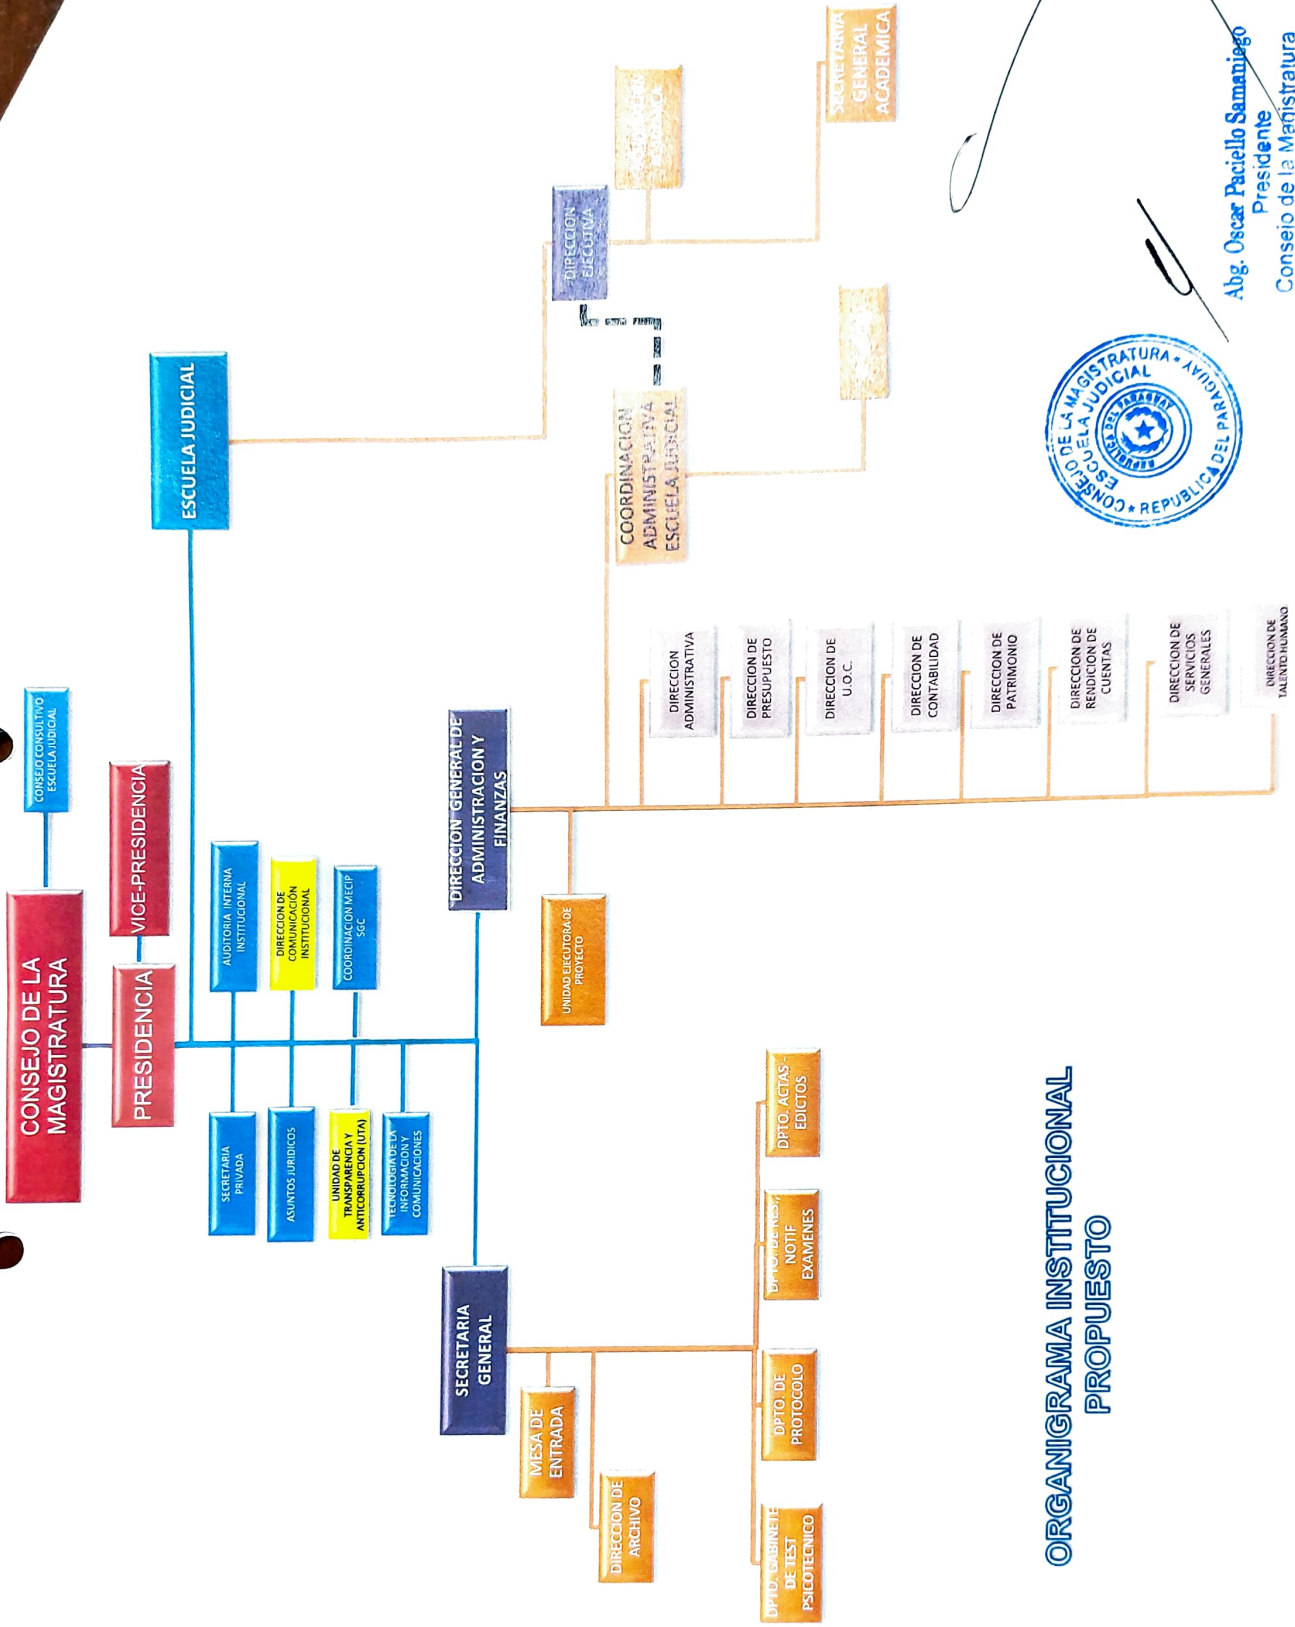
ORGANIGRAMA INSTITUCIONAL PROPUESTO

CONSEJO DE LA MAGISTRATURA

CONSEJO CONSULTIVO ESCUELA JUDICIAL

PRESIDENCIA

VICE-PRESIDENCIA

AUDITORIA INTERNA INSTITUCIONAL

DIRECCION DE COMUNICACIÓN INSTITUCIONAL

COORDINACION MECIP SGC

SECRETARIA PRIVADA

ASUNTOS JURIDICOS

UNIDAD DE TRANSPARENCIA Y ANTICORRUPCION (UTA)

TECNOLOGIA DE LA INFORMACION Y COMUNICACIONES

ESCUELA JUDICIAL

DIRECCION EJECUTIVA

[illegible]

SECRETARIA GENERAL ACADEMICA

COORDINACION ADMINISTRATIVA ESCUELA JUDICIAL

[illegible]

DIRECCION GENERAL DE ADMINISTRACION Y FINANZAS

UNIDAD EJECUTORA DE PROYECTO

DIRECCION ADMINISTRATIVA

DIRECCION DE PRESUPUESTO

DIRECCION DE U.O.C.

DIRECCION DE CONTABILIDAD

DIRECCION DE PATRIMONIO

DIRECCION DE RENDICION DE CUENTAS

DIRECCION DE SERVICIOS GENERALES

DIRECCION DE TALENTO HUMANO

SECRETARIA GENERAL

MESA DE ENTRADA

DIRECCION DE ARCHIVO

DPTO. GABINETE DE TEST PSICOTECNICO

DPTO. DE PROTOCOLO

DPTO. DE RES. NOTIF EXAMENES

DPTO. ACTAS-EDICTOS

CONSEJO DE LA MAGISTRATURA * REPUBLICA DEL PARAGUAY * ESCUELA JUDICIAL

Abg. Oscar Paciello Samaniego
Presidente
Consejo de la Magistratura